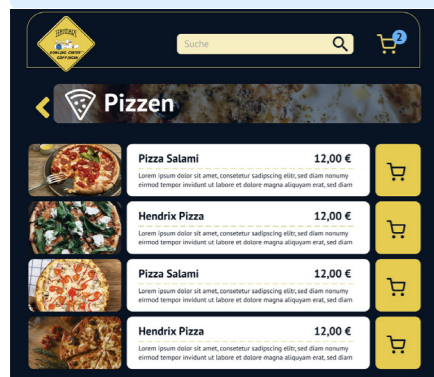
HENDRIX
EVERLONG CENTER
GÖTTINGEN

Suche

2

Pizzen

Pizza Salami
12,00 €
Lorem ipsum dolor sit amet, consetetur sadipscing elitr, sed diam nonumy eirmod tempor invidunt ut labore et dolore magna aliquyam erat, sed diam

Hendrix Pizza
12,00 €
Lorem ipsum dolor sit amet, consetetur sadipscing elitr, sed diam nonumy eirmod tempor invidunt ut labore et dolore magna aliquyam erat, sed diam

Pizza Salami
12,00 €
Lorem ipsum dolor sit amet, consetetur sadipscing elitr, sed diam nonumy eirmod tempor invidunt ut labore et dolore magna aliquyam erat, sed diam

Hendrix Pizza
12,00 €
Lorem ipsum dolor sit amet, consetetur sadipscing elitr, sed diam nonumy eirmod tempor invidunt ut labore et dolore magna aliquyam erat, sed diam